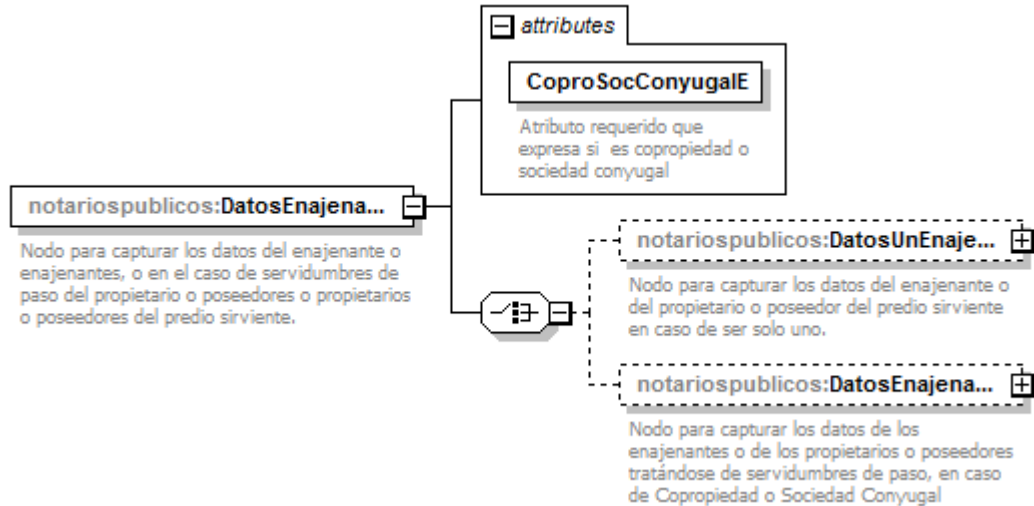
attributes

CoproSocConyugalE

Atributo requerido que expresa si es copropiedad o sociedad conyugal

notariospublicos:DatosEnajena...

Nodo para capturar los datos del enajenante o enajenantes, o en el caso de servidumbres de paso del propietario o poseedores o propietarios o poseedores del predio sirviente.

notariospublicos:DatosUnEnaje...

Nodo para capturar los datos del enajenante o del propietario o poseedor del predio sirviente en caso de ser solo uno.

notariospublicos:DatosEnajena...

Nodo para capturar los datos de los enajenantes o de los propietarios o poseedores tratándose de servidumbres de paso, en caso de Copropiedad o Sociedad Conyugal